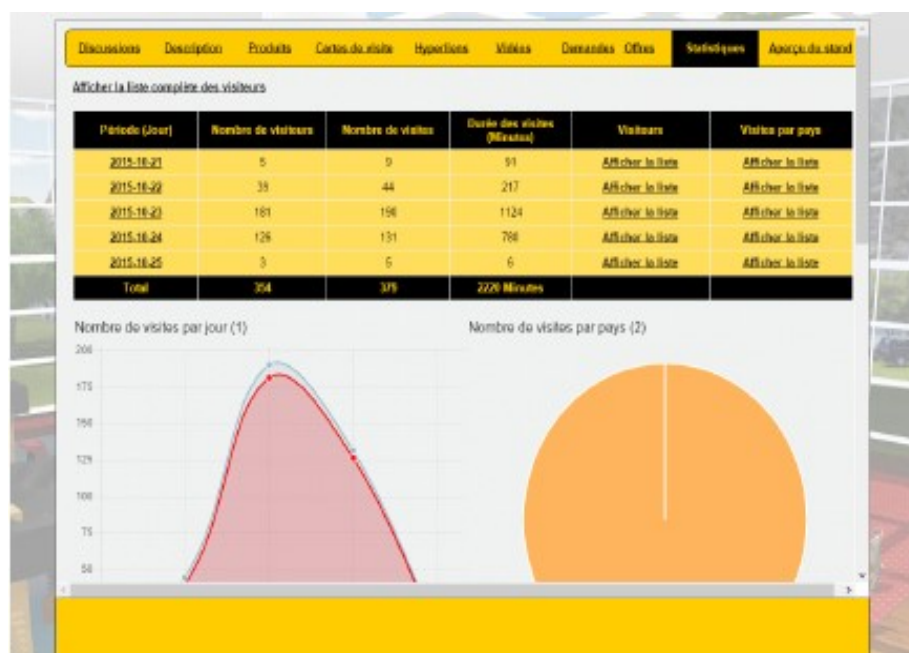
Discussions Description Produits Cartes de visite Hyperliens Vidéos Demandes Offres Statistiques Aperçu du stand

Afficher la liste complète des visiteurs

| Période (Jour) | Nombre de visiteurs | Nombre de visites | Durée des visites (Minutes) | Visiteurs | Visites par pays |
|---|---|---|---|---|---|
| 2015-10-21 | 5 | 9 | 91 | Afficher la liste | Afficher la liste |
| 2015-10-22 | 35 | 44 | 217 | Afficher la liste | Afficher la liste |
| 2015-10-23 | 181 | 190 | 1124 | Afficher la liste | Afficher la liste |
| 2015-10-24 | 126 | 131 | 780 | Afficher la liste | Afficher la liste |
| 2015-10-25 | 3 | 5 | 6 | Afficher la liste | Afficher la liste |
| Total | 354 | 379 | 2220 Minutes | | |

Nombre de visites par jour (1)

200
175
150
125
100
75
50

Nombre de visites par pays (2)